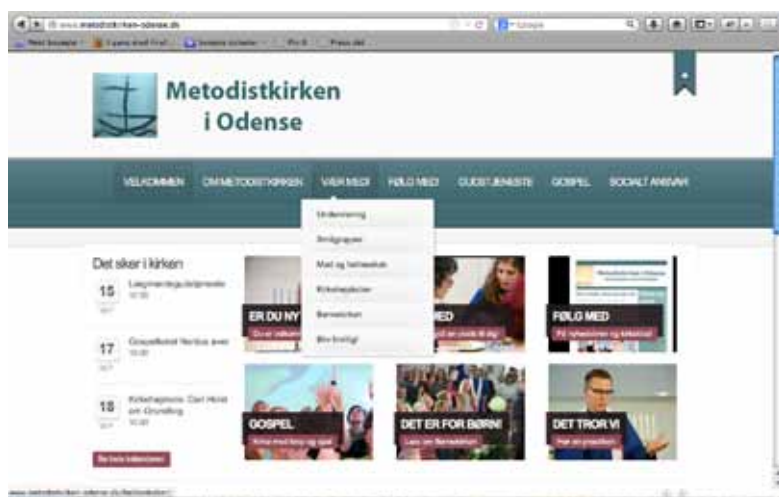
www.metodistkirken-odense.dk

Google

Mest besøgte

Metodistkirken i Odense

VELKOMMEN
OM METODISTKIRKEN
VÆR MED!
FØLG MED
GUDSTJENESTE
GOSPEL
SOCIALT ARBEJDE

Undervisning
Smågrupper
Mad og fællesskab
Kirkehøjtider
Børnekirken
Bliv frivillig!

Det sker i kirken

15 Løngmandsgudstjeneste 10:30

17 Gospelkoret Veritas øver 19:00

18 Kirkehøjmote: Carl Hond om Grundtvig 19:30

Se hele kalenderen

ER DU NY

MED

FØLG MED

GOSPEL

DET ER FOR BØRN!
Læs om Børnekirken

DET TROR VI

www.metodistkirken-odense.dk/bliv/frivillig